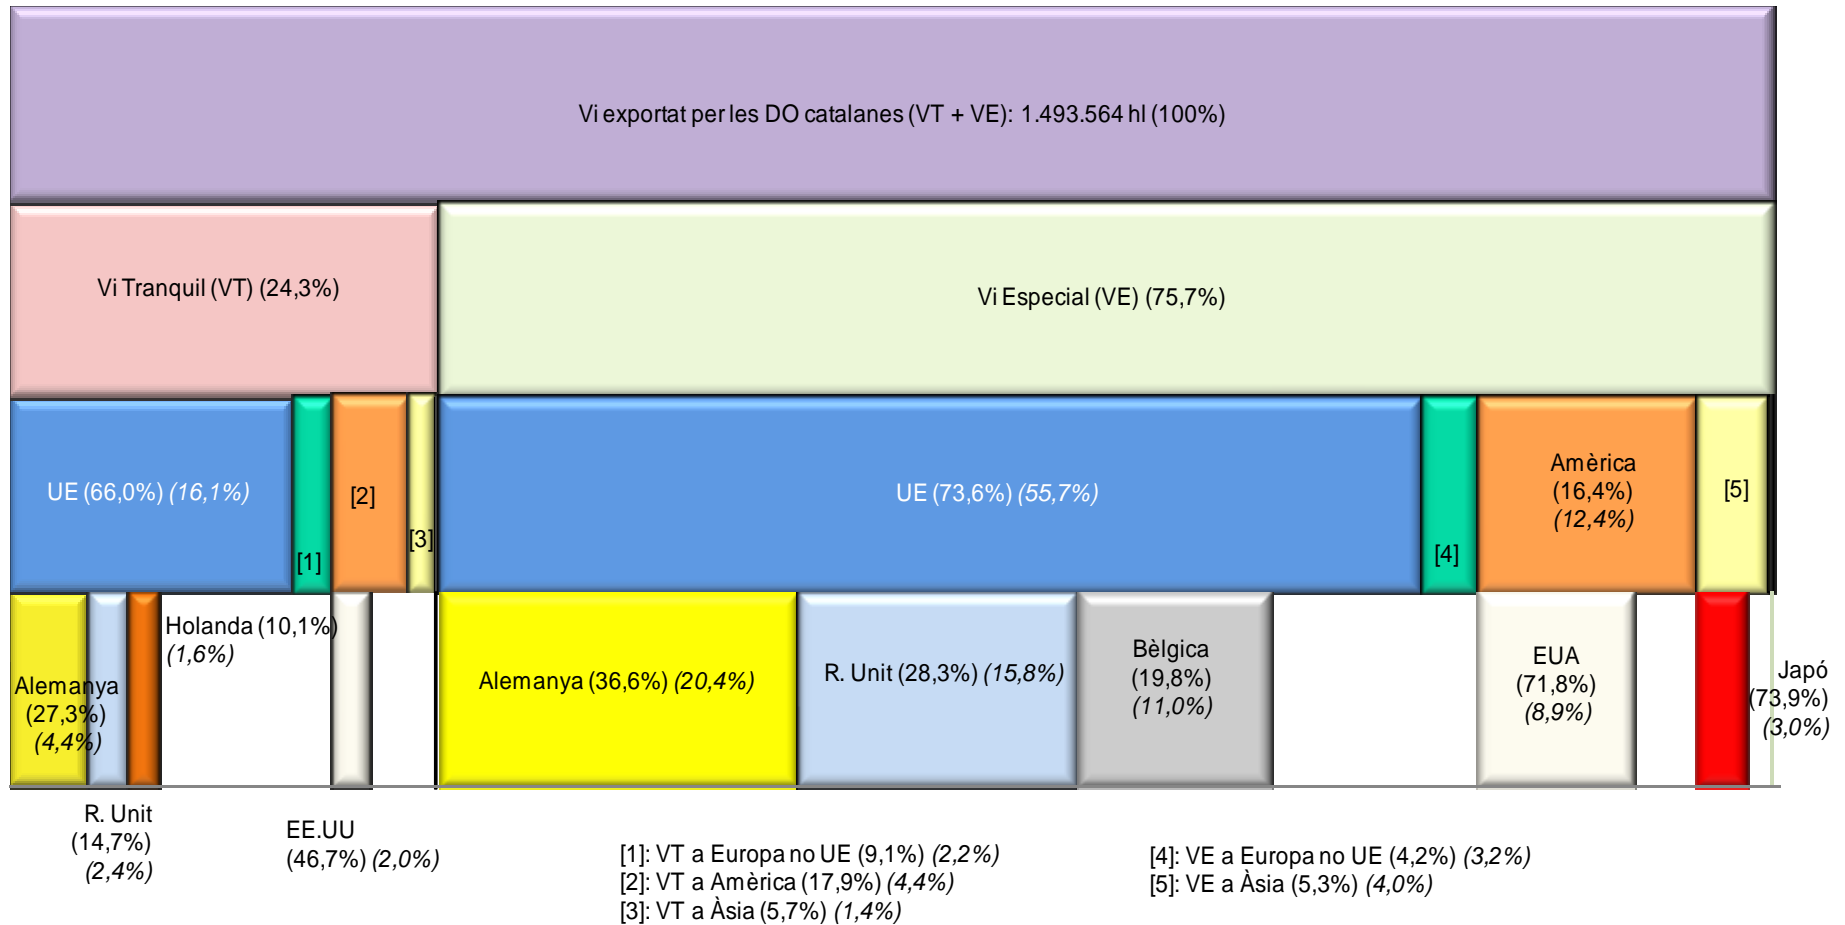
Vi exportat per les DO catalanes (VT + VE): 1.493.564 hl (100%)

Vi Tranquil (VT) (24,3%)

Vi Especial (VE) (75,7%)

UE (66,0%) (16,1%)

[1]

[2]

[3]

UE (73,6%) (55,7%)

[4]

Amèrica (16,4%) (12,4%)

[5]

Alemanya (27,3%) (4,4%)

Holanda (10,1%) (1,6%)

Alemanya (36,6%) (20,4%)

R. Unit (28,3%) (15,8%)

Bèlgica (19,8%) (11,0%)

EUA (71,8%) (8,9%)

Japó (73,9%) (3,0%)

R. Unit (14,7%) (2,4%)

EE.UU (46,7%) (2,0%)

[1]: VT a Europa no UE (9,1%) (2,2%)
[2]: VT a Amèrica (17,9%) (4,4%)
[3]: VT a Àsia (5,7%) (1,4%)

[4]: VE a Europa no UE (4,2%) (3,2%)
[5]: VE a Àsia (5,3%) (4,0%)